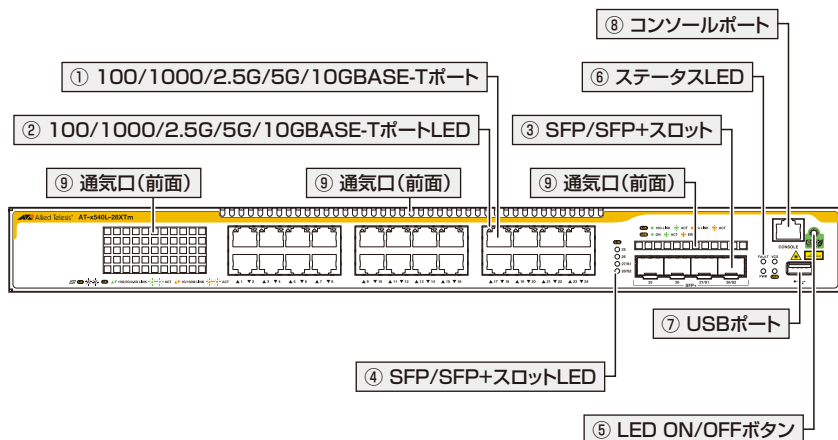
⑧ コンソールポート

① 100/1000/2.5G/5G/10GBASE-Tポート

⑥ ステータスLED

② 100/1000/2.5G/5G/10GBASE-TポートLED

③ SFP/SFP+スロット

⑨ 通気口(前面)

⑨ 通気口(前面)

⑨ 通気口(前面)

Allied Telesis AT-x540L-28XTm

CONSOLE

FAULT

⑦ USBポート

④ SFP/SFP+スロットLED

⑤ LED ON/OFFボタン